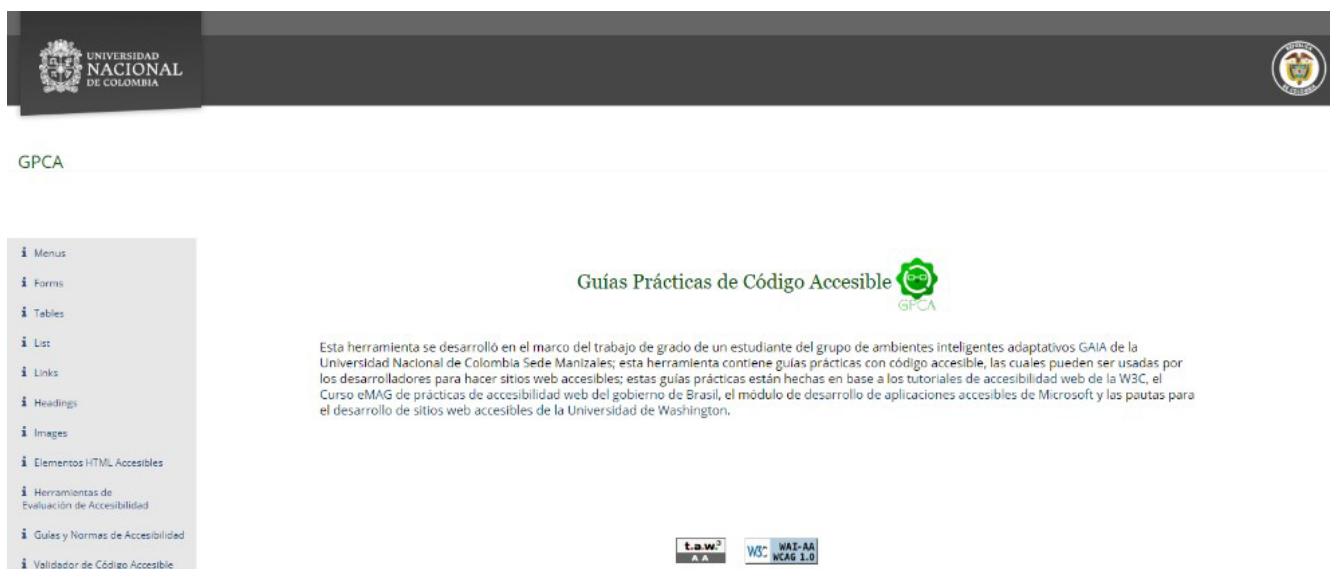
UNIVERSIDAD NACIONAL DE COLOMBIA

GPCA

i Menus
i Forms
i Tables
i List
i Links
i Headings
i Images
i Elementos HTML Accesibles
i Herramientas de Evaluación de Accesibilidad
i Guías y Normas de Accesibilidad
i Validador de Código Accesible

Guías Prácticas de Código Accesible GPCA

Esta herramienta se desarrolló en el marco del trabajo de grado de un estudiante del grupo de ambientes inteligentes adaptativos GAIA de la Universidad Nacional de Colombia Sede Manizales; esta herramienta contiene guías prácticas con código accesible, las cuales pueden ser usadas por los desarrolladores para hacer sitios web accesibles; estas guías prácticas están hechas en base a los tutoriales de accesibilidad web de la W3C, el Curso eMAG de prácticas de accesibilidad web del gobierno de Brasil, el módulo de desarrollo de aplicaciones accesibles de Microsoft y las pautas para el desarrollo de sitios web accesibles de la Universidad de Washington.

t.a.w.³ A A

W3C WAI-AA WCAG 1.0